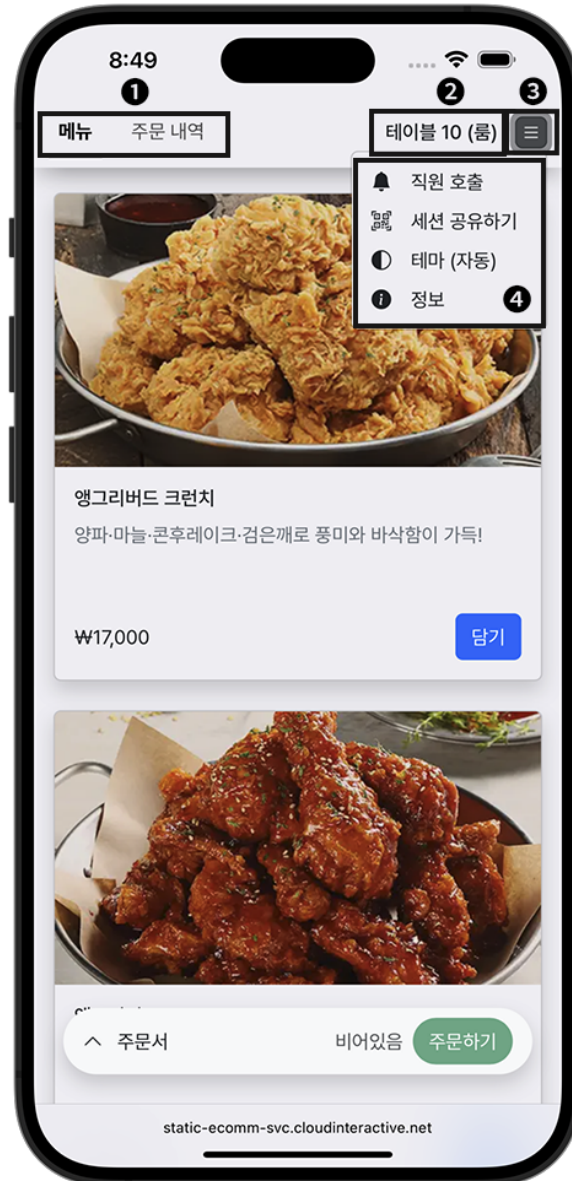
8:49

❶ ❷ ❸

메뉴 주문 내역

테이블 10 (룸)

직원 호출
세션 공유하기
테마 (자동)
정보 ❹

앵그리버드 크런치

양파·마늘·콘후레이크·검은깨로 풍미와 바삭함이 가득!

₩17,000

담기

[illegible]

주문서

비어있음

주문하기

static-ecomm-svc.cloudinteractive.net